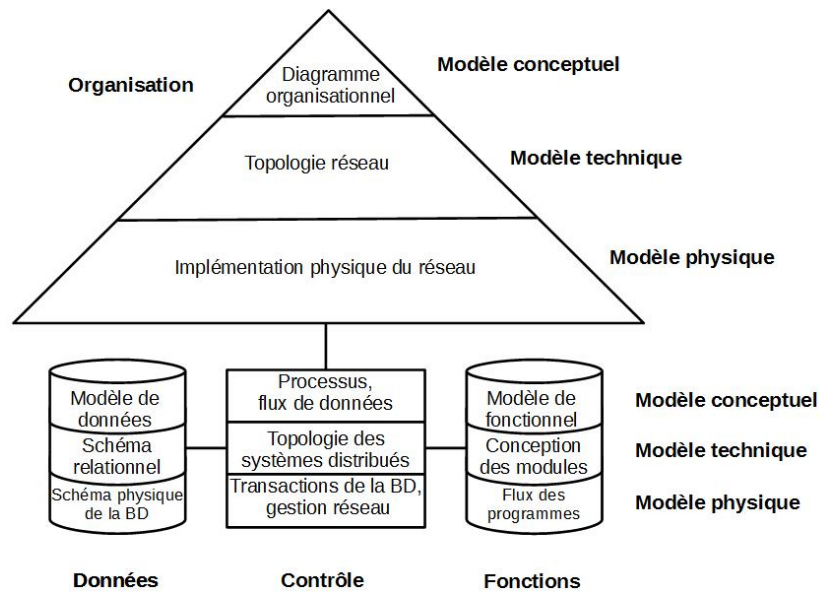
Organisation

Diagramme organisationnel

Modèle conceptuel

Topologie réseau

Modèle technique

Implémentation physique du réseau

Modèle physique

Modèle de données

Schéma relationnel

Schéma physique de la BD

Processus, flux de données

Topologie des systèmes distribués

Transactions de la BD, gestion réseau

Modèle de fonctionnel

Conception des modules

Flux des programmes

Modèle conceptuel

Modèle technique

Modèle physique

Données

Contrôle

Fonctions